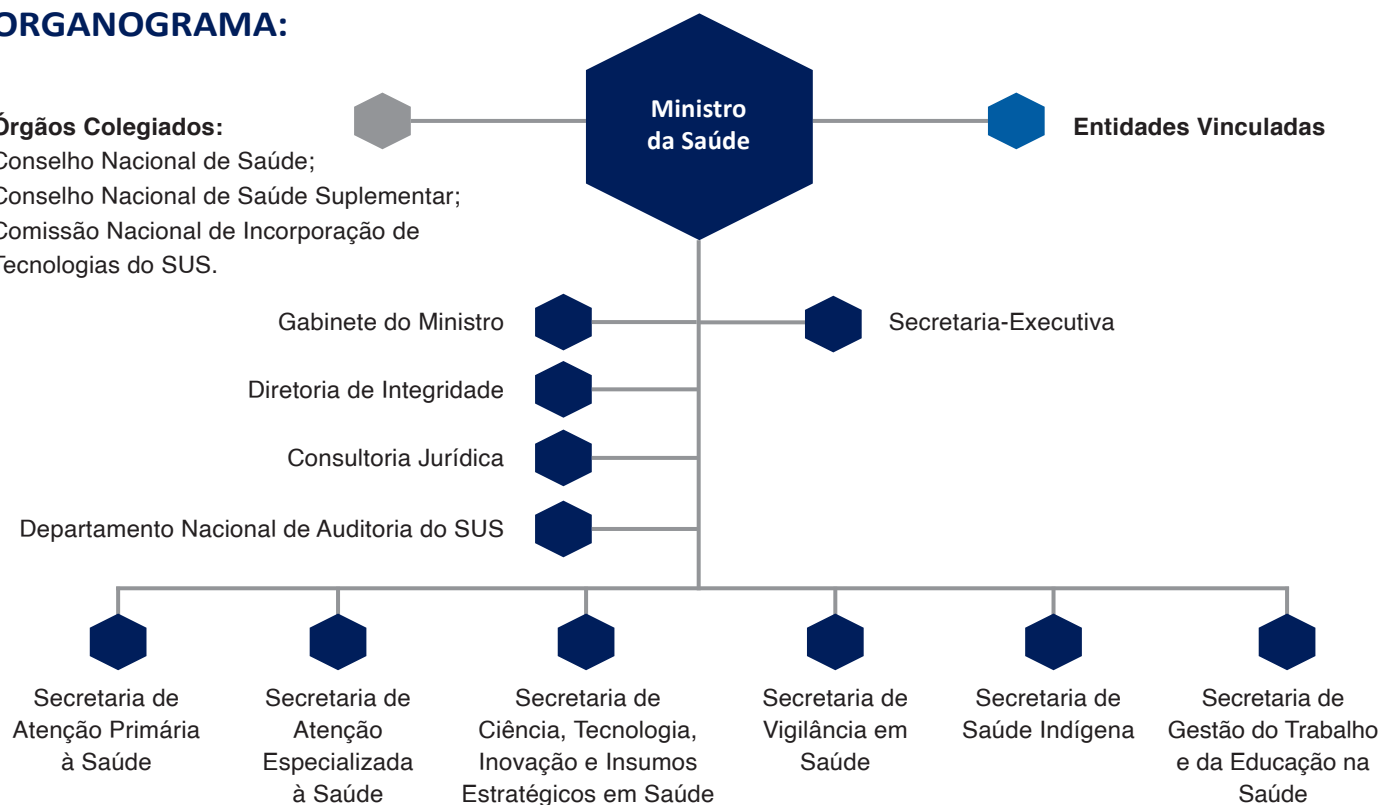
ORGANOGRAMA:

Ministro da Saúde

Órgãos Colegiados:
Conselho Nacional de Saúde;
Conselho Nacional de Saúde Suplementar;
Comissão Nacional de Incorporação de Tecnologias do SUS.

Entidades Vinculadas

Gabinete do Ministro

Secretaria-Executiva

Diretoria de Integridade

Consultoria Jurídica

Departamento Nacional de Auditoria do SUS

Secretaria de Atenção Primária à Saúde

Secretaria de Atenção Especializada à Saúde

Secretaria de Ciência, Tecnologia, Inovação e Insumos Estratégicos em Saúde

Secretaria de Vigilância em Saúde

Secretaria de Saúde Indígena

Secretaria de Gestão do Trabalho e da Educação na Saúde